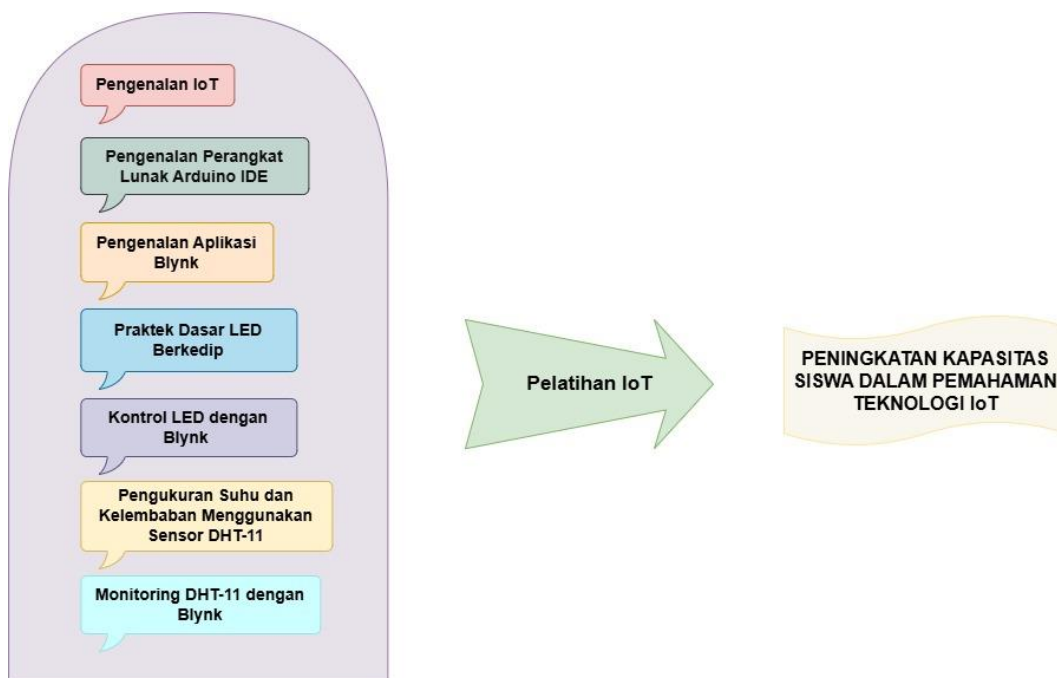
Pengenalan IoT

Pengenalan Perangkat Lunak Arduino IDE

Pengenalan Aplikasi Blynk

Praktek Dasar LED Berkedip

Kontrol LED dengan Blynk

Pengukuran Suhu dan Kelembaban Menggunakan Sensor DHT-11

Monitoring DHT-11 dengan Blynk

Pelatihan IoT

PENINGKATAN KAPASITAS SISWA DALAM PEMAHAMAN TEKNOLOGI IoT